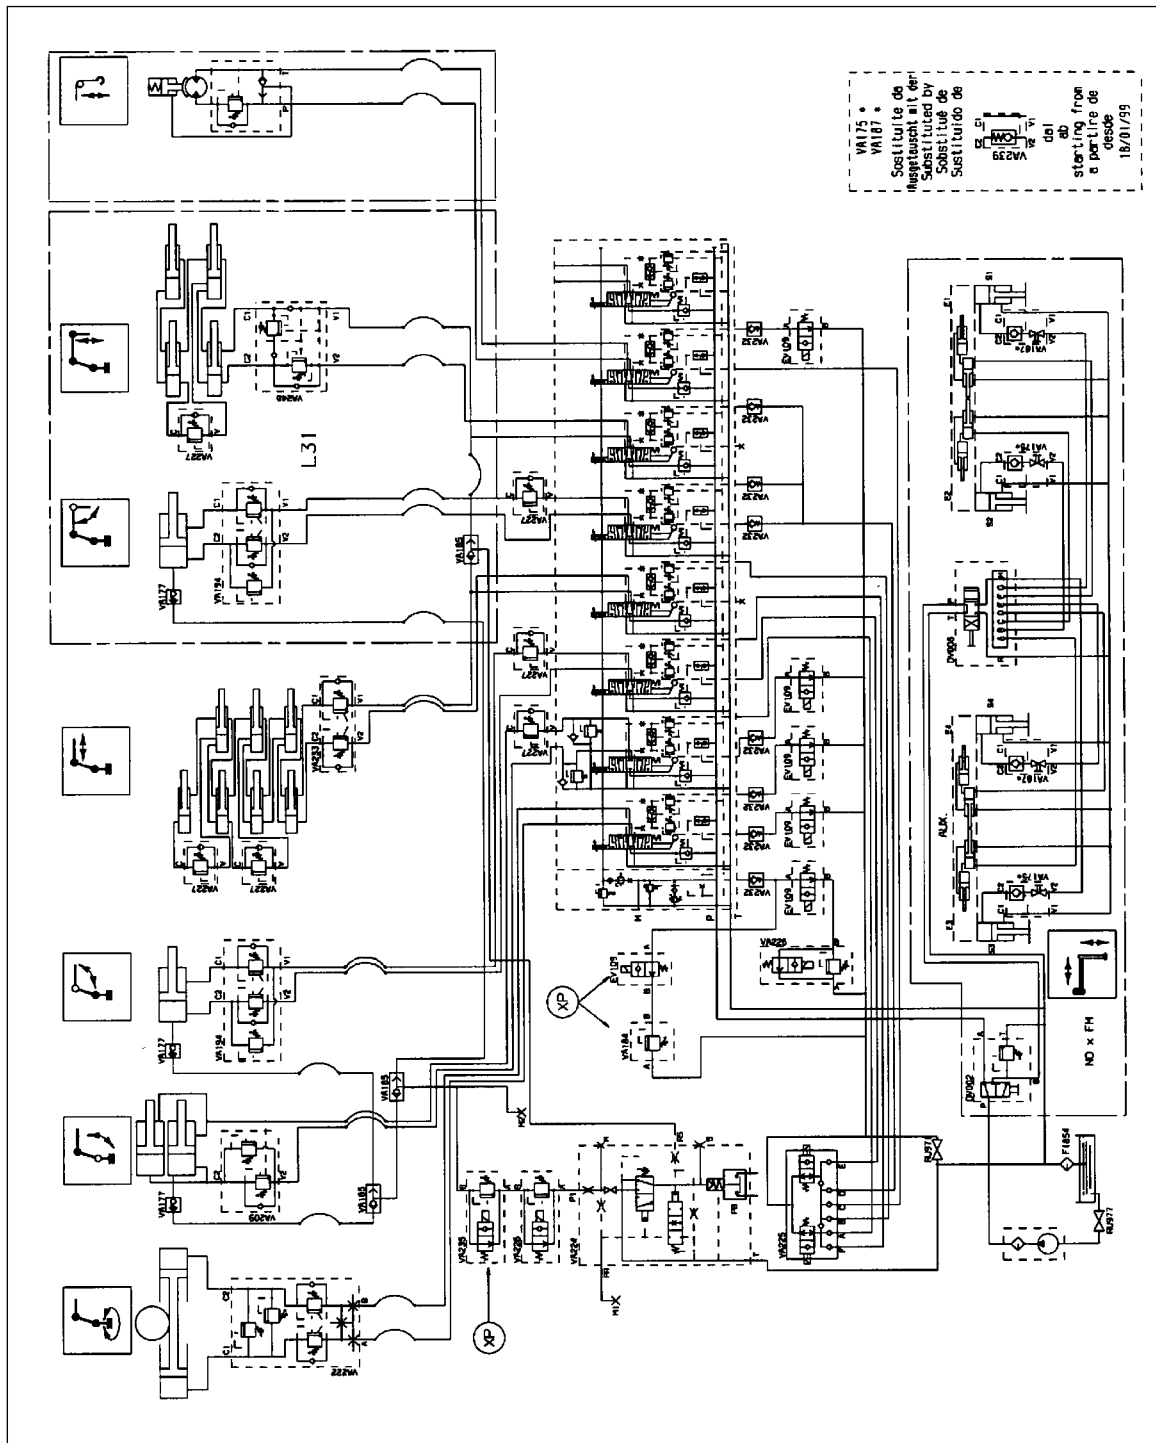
VA175 *
VA187 *
Sostituite da
Ausgetauscht mit der
Substitued by
Substitué de
Sostituido de
VA239
dal
ab
starting from
a partire de
desde
18/01/99

L31
VA240
VA227
VA194
VA127
VA185
VA233
VA227
VA227
VA194
VA127
VA185
VA209
VA127
VA185
VA222
XP
VA225
VA226
VA224
M1
M2
EV121
VA184
XP
VA226
EV109
EV109
EV109
EV109
EV109
VA232
DV102
NO x FM
RL977
FI054
RL977
DV106
VA167
VA175
VA167
VA175
RLK
C1
C2
V1
V2
P
T
A
B